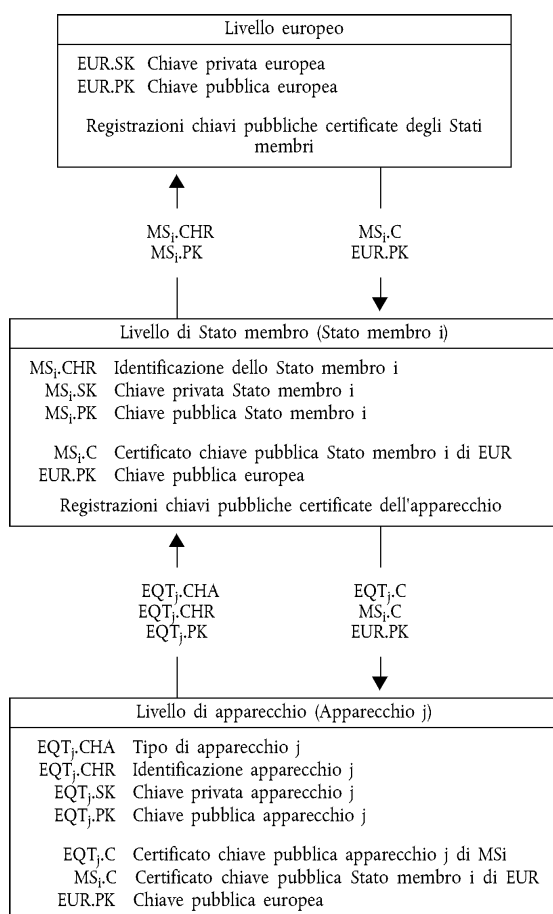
Livello europeo

EUR.SK Chiave privata europea
EUR.PK Chiave pubblica europea

Registrazioni chiavi pubbliche certificate degli Stati membri

$MS_i$.CHR
$MS_i$.PK

$MS_i$.C
EUR.PK

Livello di Stato membro (Stato membro i)

$MS_i$.CHR Identificazione dello Stato membro i
$MS_i$.SK Chiave privata Stato membro i
$MS_i$.PK Chiave pubblica Stato membro i

$MS_i$.C Certificato chiave pubblica Stato membro i di EUR
EUR.PK Chiave pubblica europea

Registrazioni chiavi pubbliche certificate dell'apparecchio

$EQT_j$.CHA
$EQT_j$.CHR
$EQT_j$.PK

$EQT_j$.C
$MS_i$.C
EUR.PK

Livello di apparecchio (Apparecchio j)

$EQT_j$.CHA Tipo di apparecchio j
$EQT_j$.CHR Identificazione apparecchio j
$EQT_j$.SK Chiave privata apparecchio j
$EQT_j$.PK Chiave pubblica apparecchio j

$EQT_j$.C Certificato chiave pubblica apparecchio j di MSi
$MS_i$.C Certificato chiave pubblica Stato membro i di EUR
EUR.PK Chiave pubblica europea